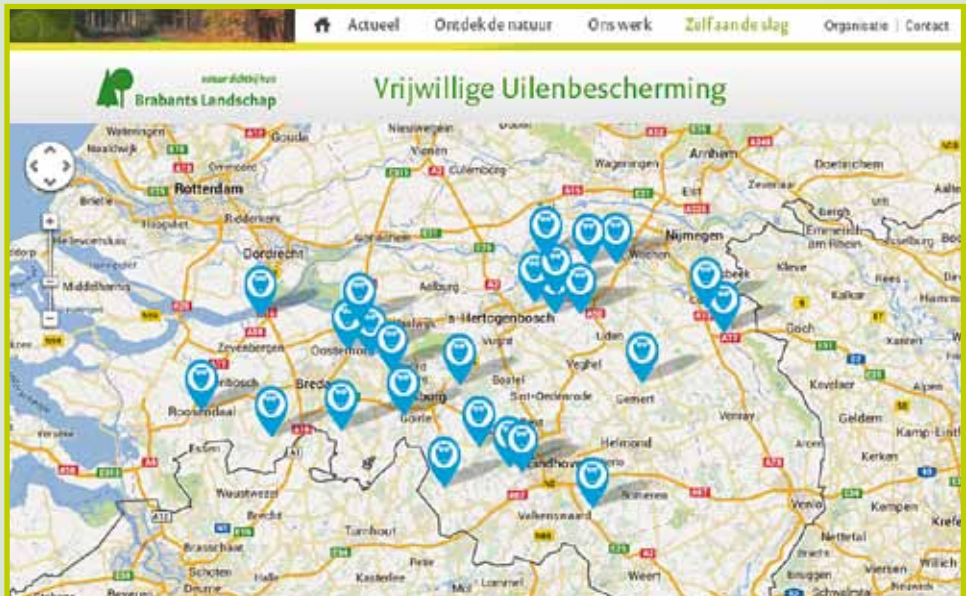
Actueel | Ontdek de natuur | Ons werk | Zelf aan de slag | Organisatie | Contact

natuur dichtbij huis
Brabants Landschap

Vrijwillige Uilenbescherming

Waddinxveen
Gouda
Naaldwijk
Rotterdam
Brielle
Ridderkerk
Hellevoetsluis
Dordrecht
Middelharnis
Zevenbergen
Oosterhout
Breda
Roosendaal
Wouwse Plantage
Essen
Baarle-Nassau
Wuustwezel
Brecht
Brasschaat
Schoten
Hoogstraten
Turnhout
Kasterlee
Nieuwegein
Vianen
Culemborg
Gorinchem
Aalburg
's-Hertogenbosch
Vught
Tilburg
Goirle
Boxtel
Sint-Oedenrode
Veghel
Uden
Wageningen
Arnhem
Doetinchem
Zevenaar
Elst
Nijmegen
Wijchen
Emmerich am Rhein
Kleve
Rees
Kalkar
Goch
Gennep
Kevelaer
Geldern
Kamp-Lintfort
Kerken
Venray
Gemert
Helmond
Eindhoven
Nuenen
Valkenswaard
Venlo
Kempen
Krefeld
Nettetal
Viersen
Weert
Mol
Lommel
Hamminkeln
Bocholt
Aalten
Isselburg
Borken
Hamm
Xanten
Heinsberg
Willich
Beerse